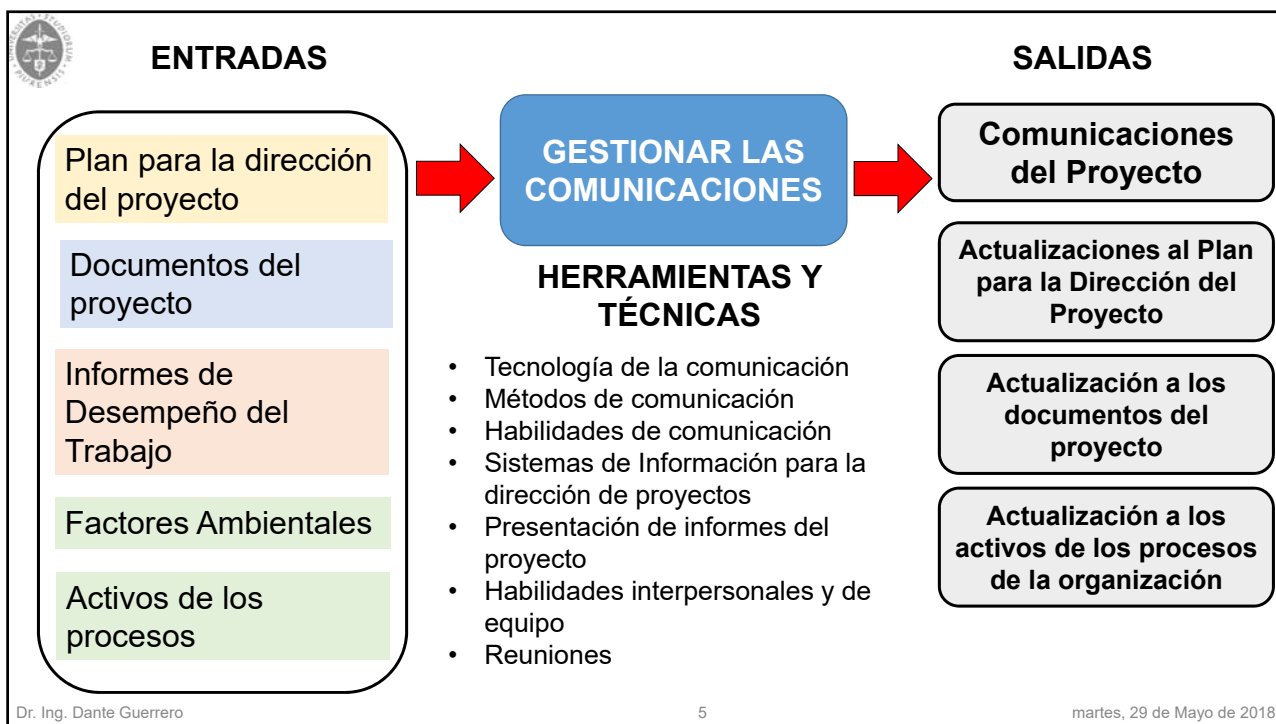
ENTRADAS

Plan para la dirección del proyecto

Documentos del proyecto

Informes de Desempeño del Trabajo

Factores Ambientales

Activos de los procesos

GESTIONAR LAS COMUNICACIONES

HERRAMIENTAS Y TÉCNICAS

- Tecnología de la comunicación
- Métodos de comunicación
- Habilidades de comunicación
- Sistemas de Información para la dirección de proyectos
- Presentación de informes del proyecto
- Habilidades interpersonales y de equipo
- Reuniones

SALIDAS

Comunicaciones del Proyecto

Actualizaciones al Plan para la Dirección del Proyecto

Actualización a los documentos del proyecto

Actualización a los activos de los procesos de la organización

Dr. Ing. Dante Guerrero

5

martes, 29 de Mayo de 2018